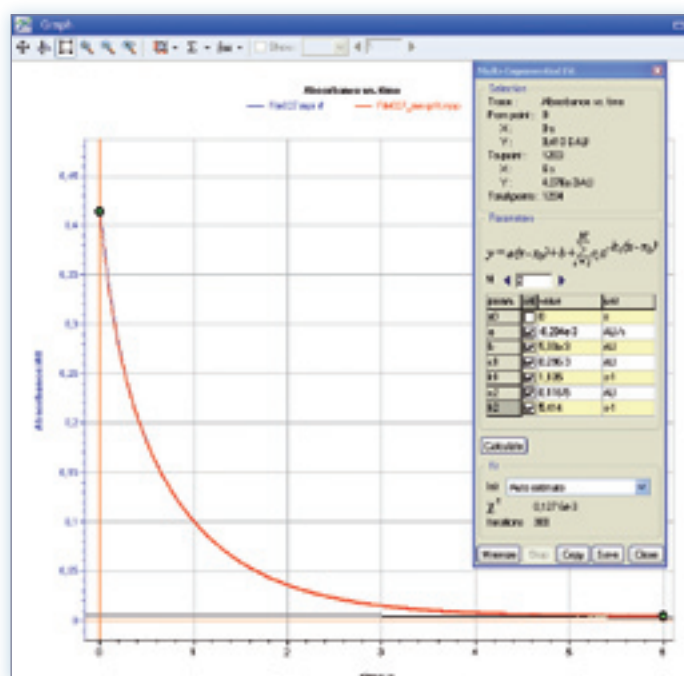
Graph

Show

Absorbance vs. time

Multi-Exponential Fit

Selection
Trace: Absorbance vs. time
From point: 9
X: 0 s
Y: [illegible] AU
To point: 1203
X: 6 s
Y: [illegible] AU
Total points: 1204

Parameters

$y = a(t-t_0) + b + \sum_{i=1}^{N} c_i e^{-k_i(t-t_0)}$

N 2

| param | hold | value | unit |
|---|---|---|---|
| t0 | | 0 | s |
| a | | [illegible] | AU/s |
| b | | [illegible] | AU |
| c1 | | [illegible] | AU |
| k1 | | 1.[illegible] | s-1 |
| c2 | | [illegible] | AU |
| k2 | | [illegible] | s-1 |

Calculate

Fit
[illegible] Auto estimate
$\chi^2$ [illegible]
Iterations 300

Minimize Stop Copy Save Close

Absorbance (AU)

0,45
0,4
0,35
0,3
0,25
0,2
0,15
0,1
0,05
0

0 1 2 3 4 5 6